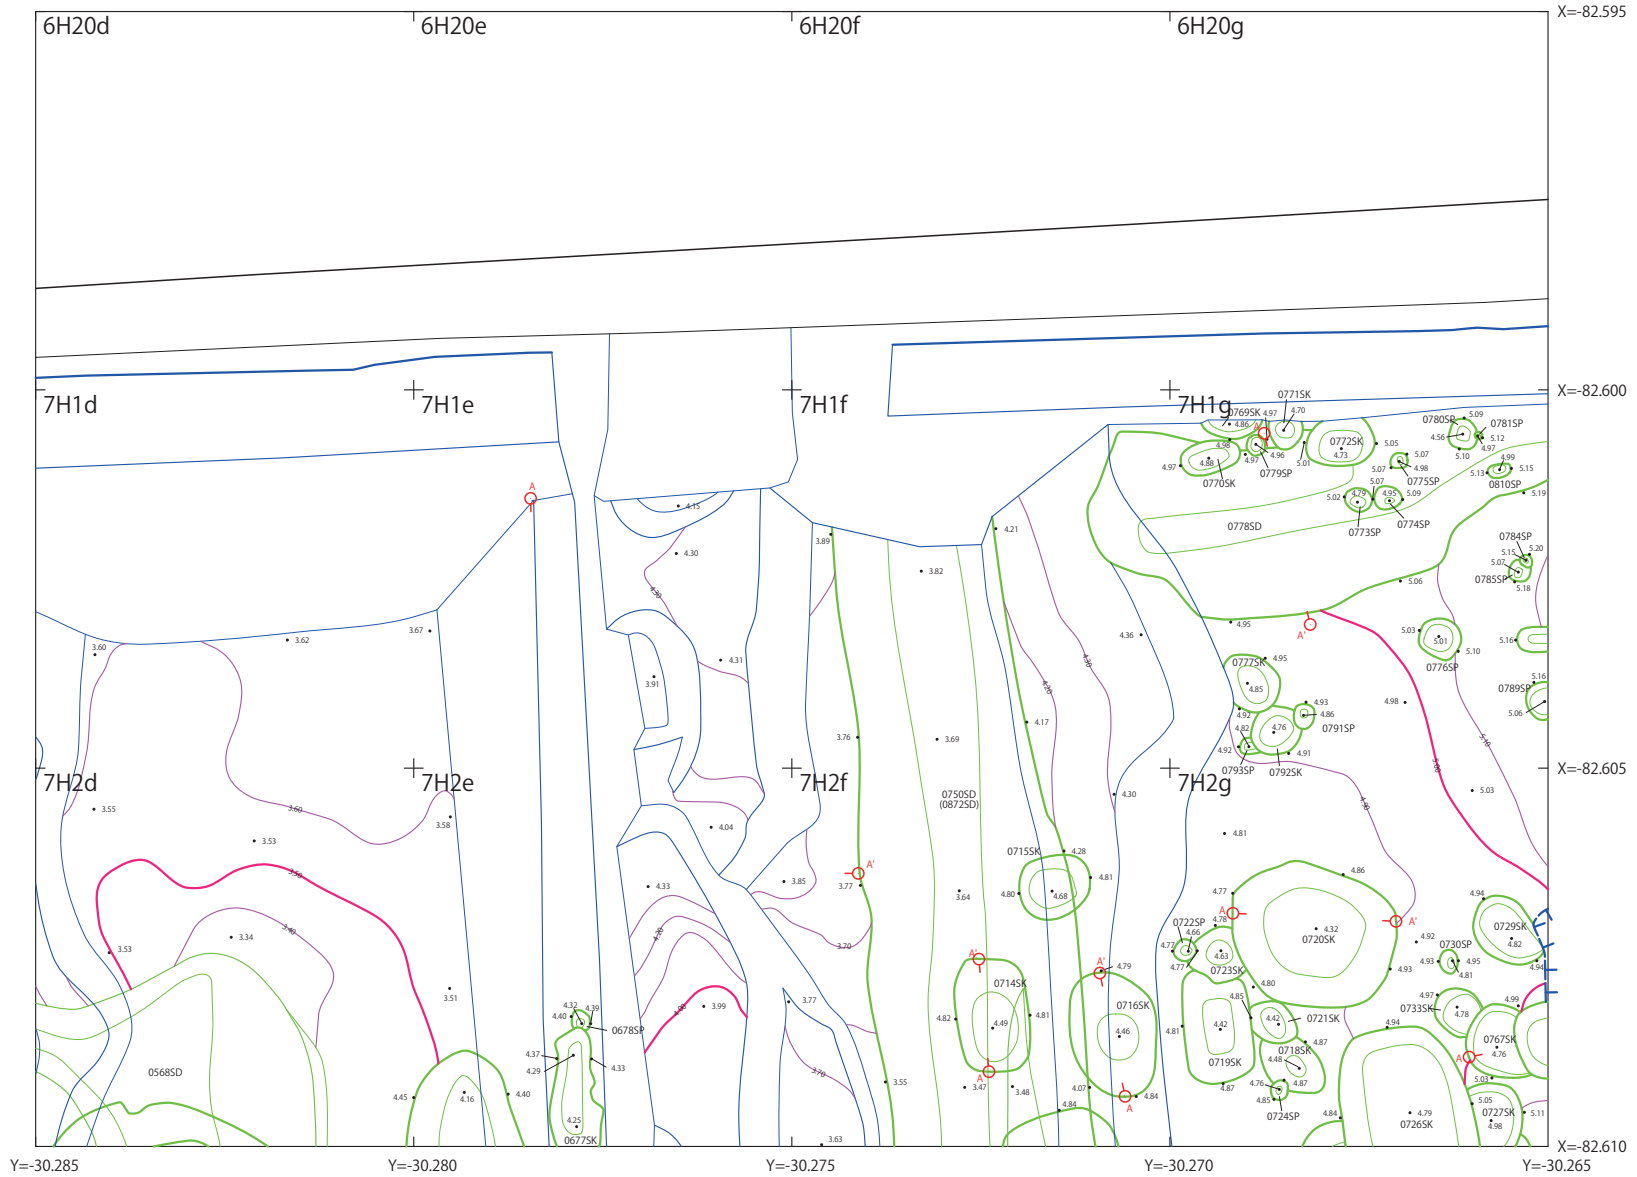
6H20d 6H20e 6H20f 6H20g X=-82.595

7H1d 7H1e 7H1f 7H1g X=-82.600

7H2d 7H2e 7H2f 7H2g X=-82.605

X=-82.610

Y=-30.285 Y=-30.280 Y=-30.275 Y=-30.270 Y=-30.265

0771SK 0769SK 4.97 4.70 4.86 0780SP 5.09 0781SP 4.56 5.12 0772SK 5.05 4.98 4.97 4.96 4.73 5.10 4.97 4.97 4.88 5.01 5.07 4.99 0770SK 0779SP 5.07 4.98 5.13 5.15 0775SP 0810SP 5.07 5.02 4.79 4.95 5.09 5.19 0778SD 0773SP 0774SP 0784SP 5.15 5.20 5.07 0785SP 5.18 5.06 4.95 A' 5.03 5.01 5.16 5.10 0776SP 0777SK 4.95 4.85 0789SP 5.16 4.93 4.98 5.06 4.86 4.92 0791SP 4.76 4.82 4.92 4.91 0793SP 0792SK 5.03 4.81 4.86 4.77 4.94 A 4.78 A' 0729SK 0722SP 4.66 4.32 4.92 4.82 4.77 0720SK 0730SP 4.63 4.93 4.95 4.77 0723SK 4.93 4.81 4.80 4.97 4.85 4.99 0733SK 4.78 4.42 0721SK 4.94 4.42 4.87 0767SK 0718SK A 4.76 0719SK 4.48 4.87 4.76 5.03 4.87 4.85 5.05 0724SP 4.84 4.79 0727SK 5.11 0726SK 4.98

4.15 4.30 4.30 4.31 3.91 3.89 3.82 4.21 4.36 4.30 4.20 4.17 3.60 3.62 3.67 3.76 3.69 4.30 3.55 3.60 3.58 4.04 0750SD (0872SD) 0715SK 4.28 3.53 3.50 3.85 A' 3.77 4.81 4.80 4.68 4.33 3.64 3.53 3.34 3.40 4.20 3.70 A' A' 4.79 0714SK 3.51 4.00 3.99 3.77 4.82 4.49 4.81 0716SK 4.32 4.39 4.40 0678SP 4.46 4.81 4.37 4.33 A 3.70 4.29 0568SD 3.55 3.47 3.48 4.07 4.84 4.45 4.16 4.40 4.84 A 4.25 0677SK 3.63